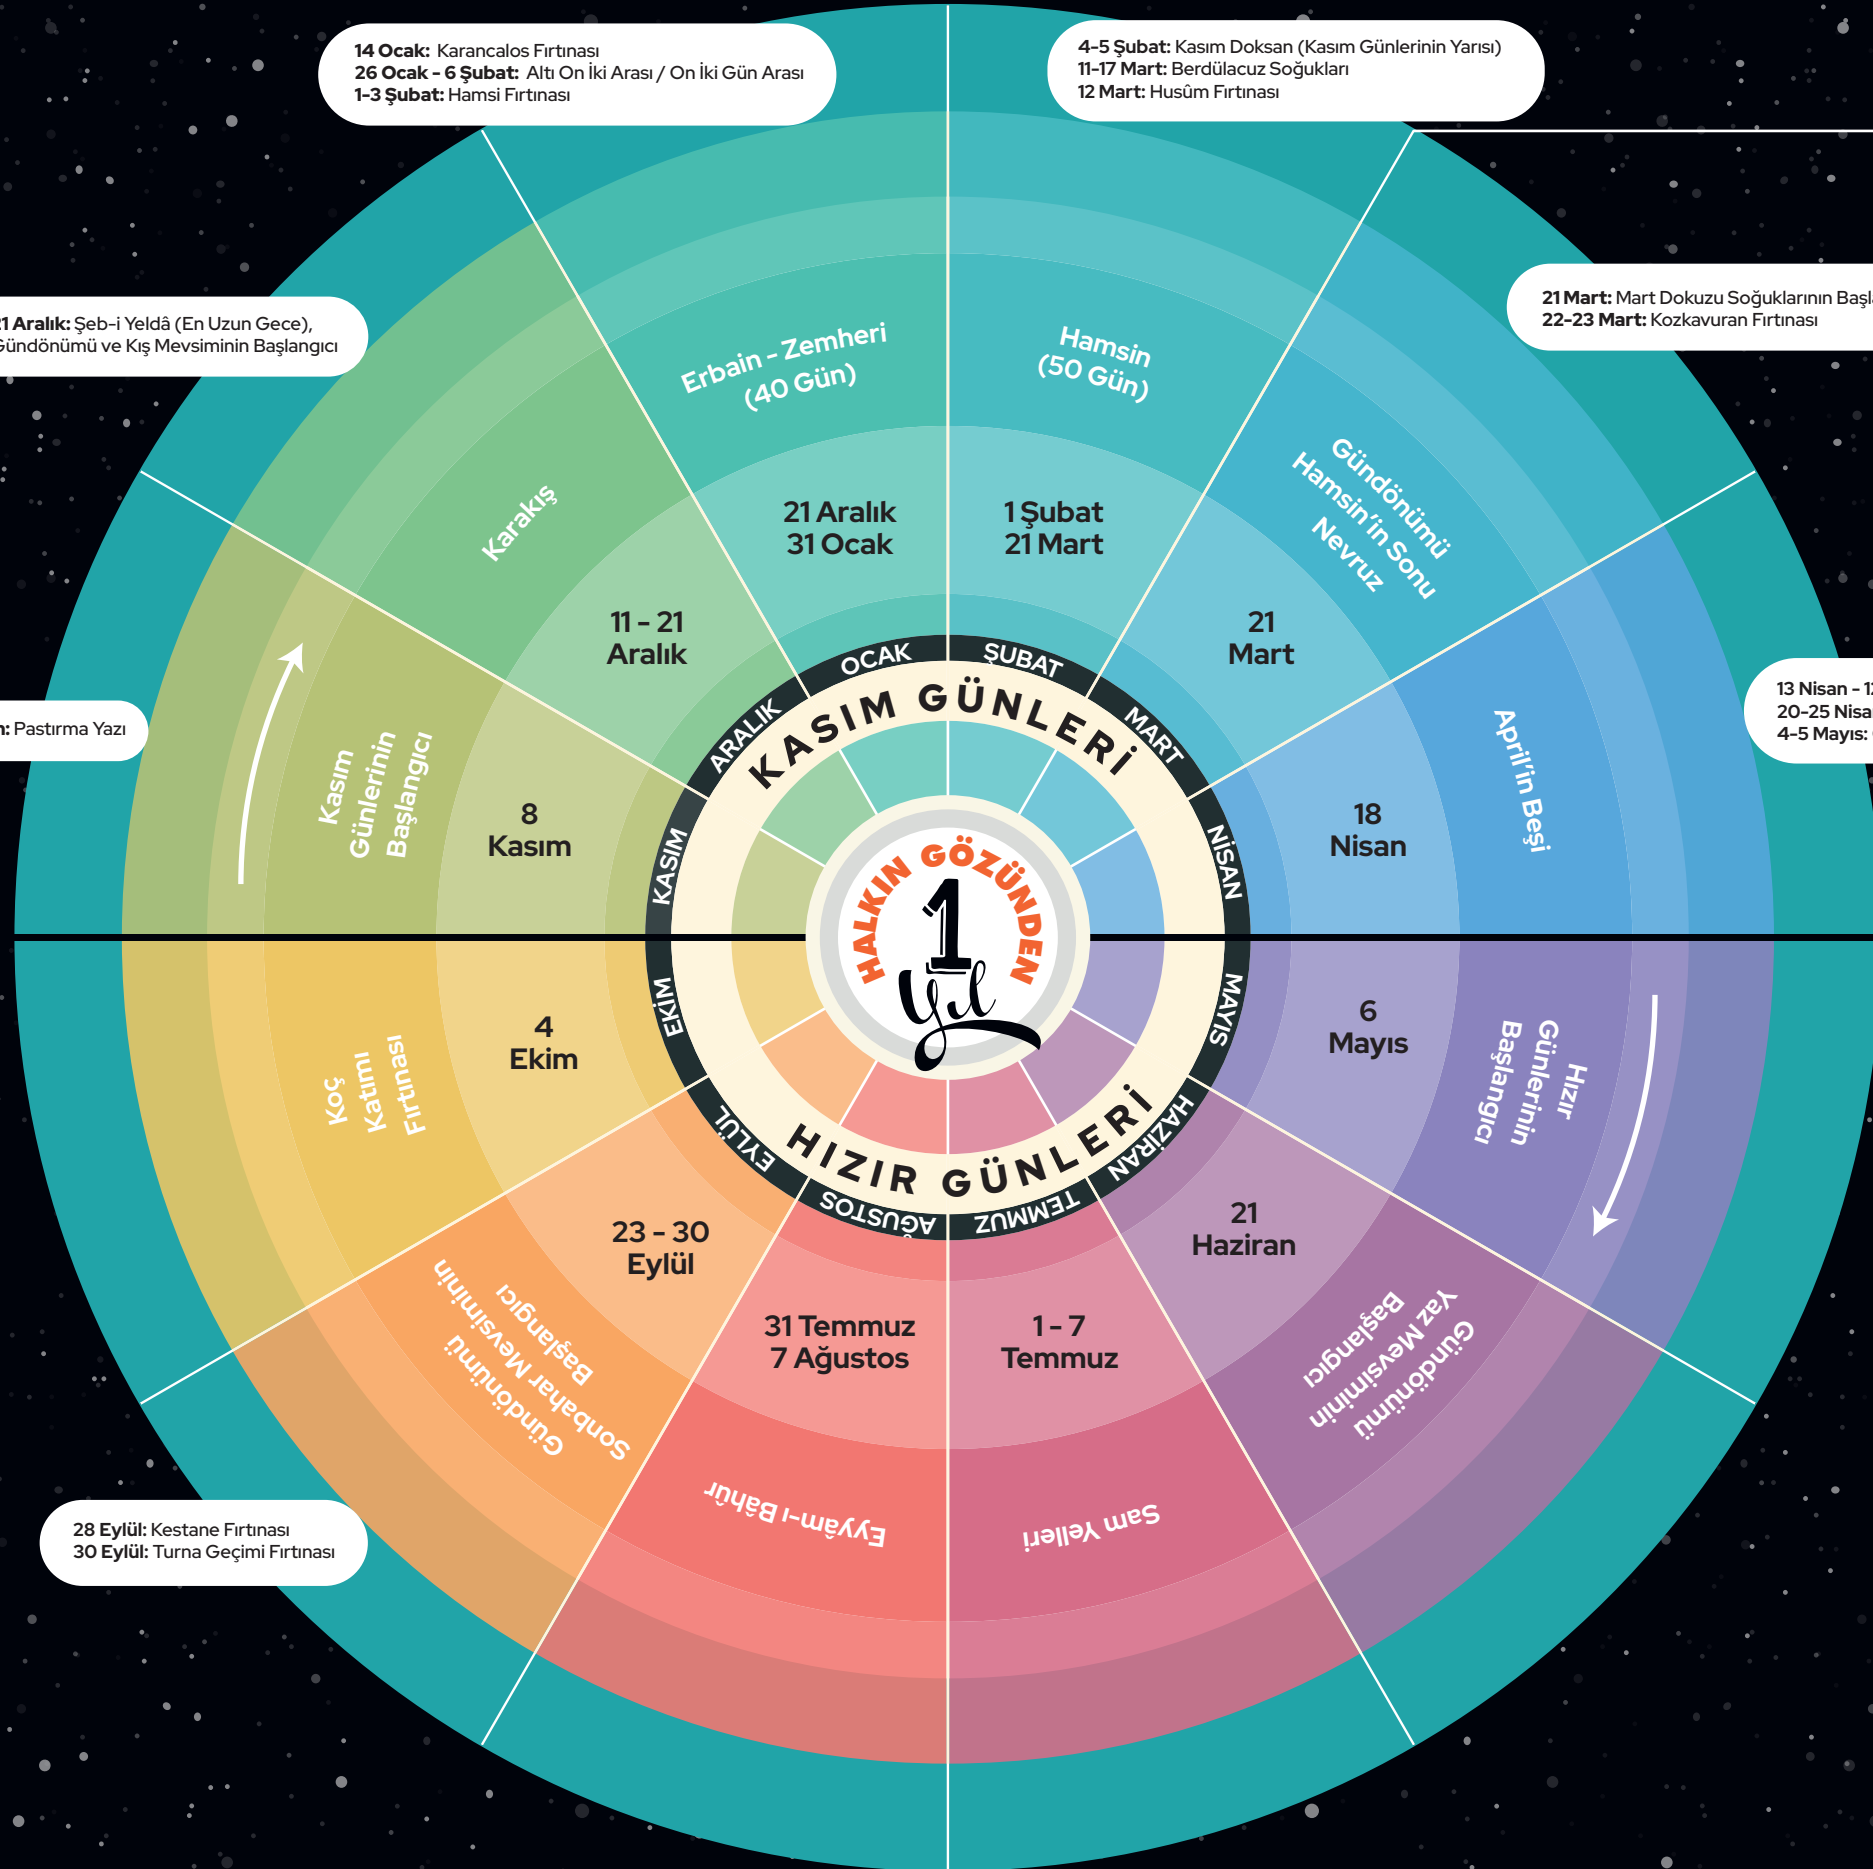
**14 Ocak:** Karancalos Fırtınası
**26 Ocak - 6 Şubat:** Altı On İki Arası / On İki Gün Arası
**1-3 Şubat:** Hamsi Fırtınası

**4-5 Şubat:** Kasım Doksan (Kasım Günlerinin Yarısı)
**11-17 Mart:** Berdülacuz Soğukları
**12 Mart:** Husûm Fırtınası

**21 Mart:** Mart Dokuzu Soğuklarının Başl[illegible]
**22-23 Mart:** Kozkavuran Fırtınası

**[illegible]1 Aralık:** Şeb-i Yeldâ (En Uzun Gece), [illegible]ündönümü ve Kış Mevsiminin Başlangıcı

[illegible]**n:** Pastırma Yazı

**13 Nisan - 1**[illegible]
**20-25 Nisa**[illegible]
**4-5 Mayıs:** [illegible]

**28 Eylül:** Kestane Fırtınası
**30 Eylül:** Turna Geçimi Fırtınası

Erbain - Zemheri (40 Gün)

Hamsin (50 Gün)

Karakış

Gündönümü Hamsin'in Sonu Nevruz

21 Aralık 31 Ocak

1 Şubat 21 Mart

11 - 21 Aralık

21 Mart

Kasım Günlerinin Başlangıcı

8 Kasım

18 Nisan

April'in Beşi

OCAK
ŞUBAT
ARALIK
MART
KASIM
NİSAN
EKİM
MAYIS
EYLÜL
HAZİRAN
AĞUSTOS
TEMMUZ

KASIM GÜNLERİ

HALKIN GÖZÜNDEN 1 Yıl

HIZIR GÜNLERİ

Koç Katımı Fırtınası

4 Ekim

6 Mayıs

Hızır Günlerinin Başlangıcı

23 - 30 Eylül

21 Haziran

Gündönümü Sonbahar Mevsiminin Başlangıcı

31 Temmuz 7 Ağustos

1 - 7 Temmuz

Gündönümü Yaz Mevsiminin Başlangıcı

Eyyâm-ı Bâhûr

Sam Yelleri